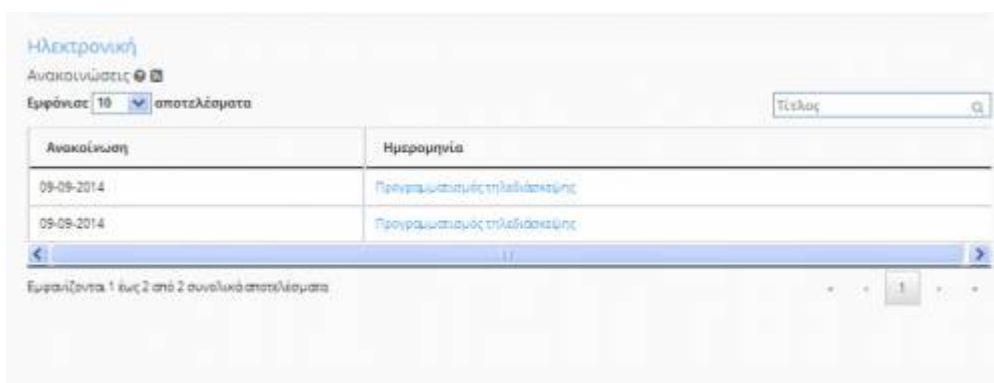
Ηλεκτρονική

Ανακοινώσεις

Εμφάνισε 10 αποτελέσματα

Τέλος

| Ανακοίνωση | Ημερομηνία |
|---|---|
| 09-09-2014 | Προγραμματισμός τηλεδιάσκεψης |
| 09-09-2014 | Προγραμματισμός τηλεδιάσκεψης |

Εμφανίζονται 1 έως 2 από 2 συνολικά αποτελέσματα

1